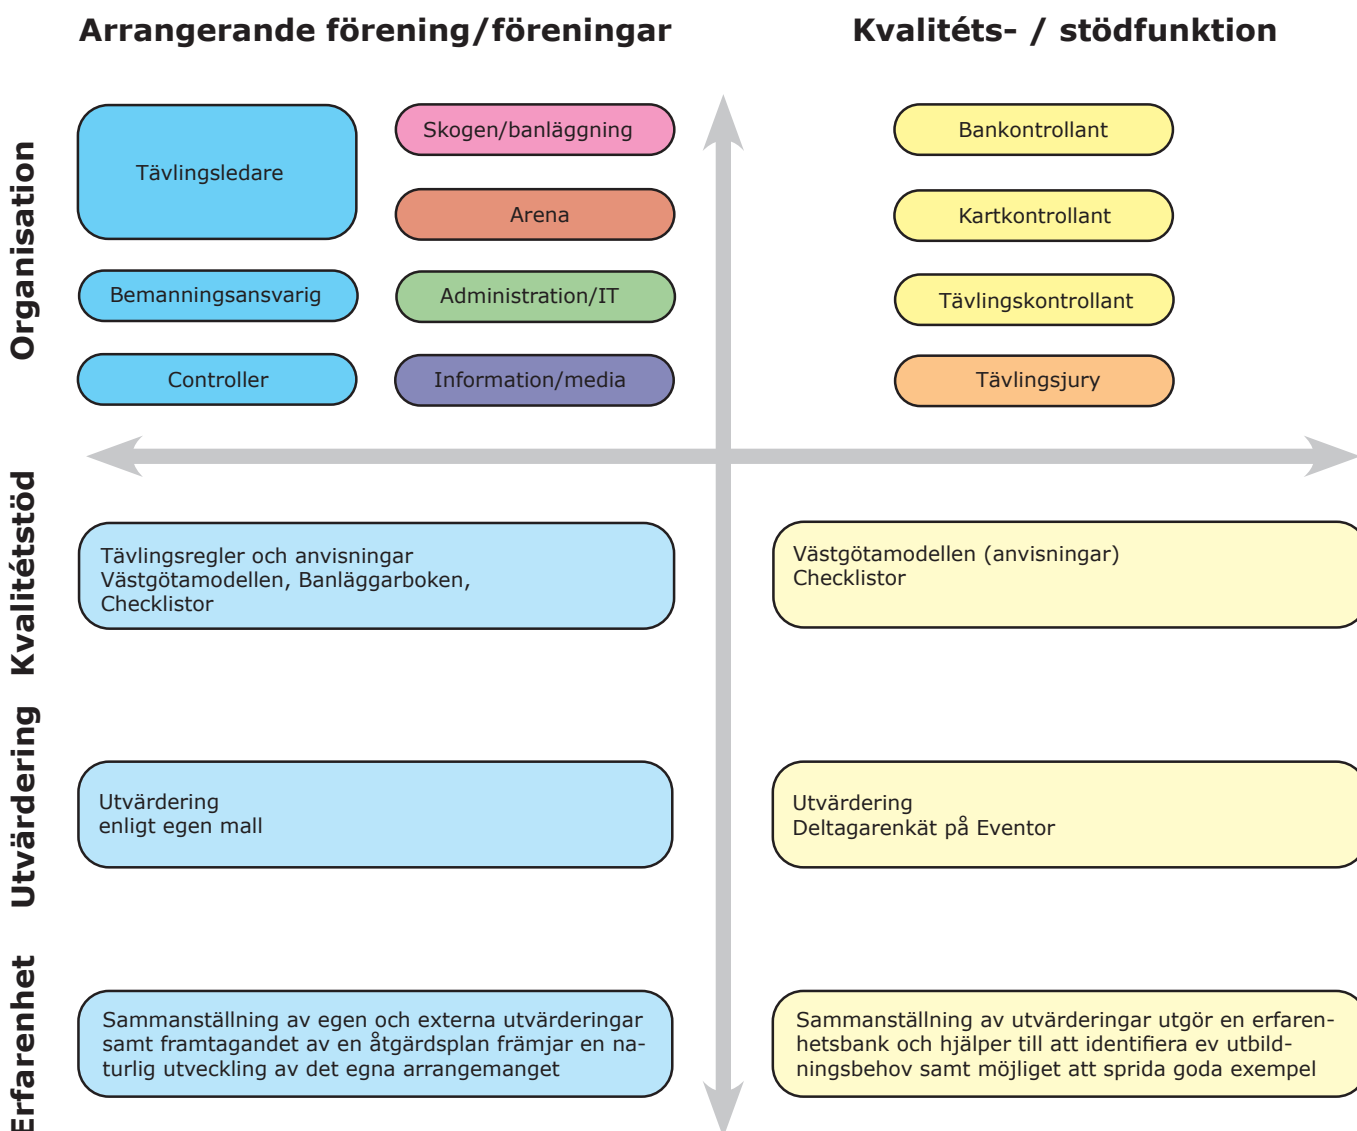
Arrangerande förening/föreningar

Kvalitéts- / stödfunktion

Organisation

Tävlingsledare

Skogen/banläggning

Arena

Bemanningsansvarig

Administration/IT

Controller

Information/media

Bankontrollant

Kartkontrollant

Tävlingskontrollant

Tävlingsjury

Kvalitétstöd

Tävlingsregler och anvisningar
Västgötamodellen, Banläggarboken,
Checklistor

Västgötamodellen (anvisningar)
Checklistor

Utvärdering

Utvärdering
enligt egen mall

Utvärdering
Deltagarenkät på Eventor

Erfarenhet

Sammanställning av egen och externa utvärderingar samt framtagandet av en åtgärdsplan främjar en naturlig utveckling av det egna arrangemanget

Sammanställning av utvärderingar utgör en erfarenhetsbank och hjälper till att identifiera ev utbildningsbehov samt möjliget att sprida goda exempel